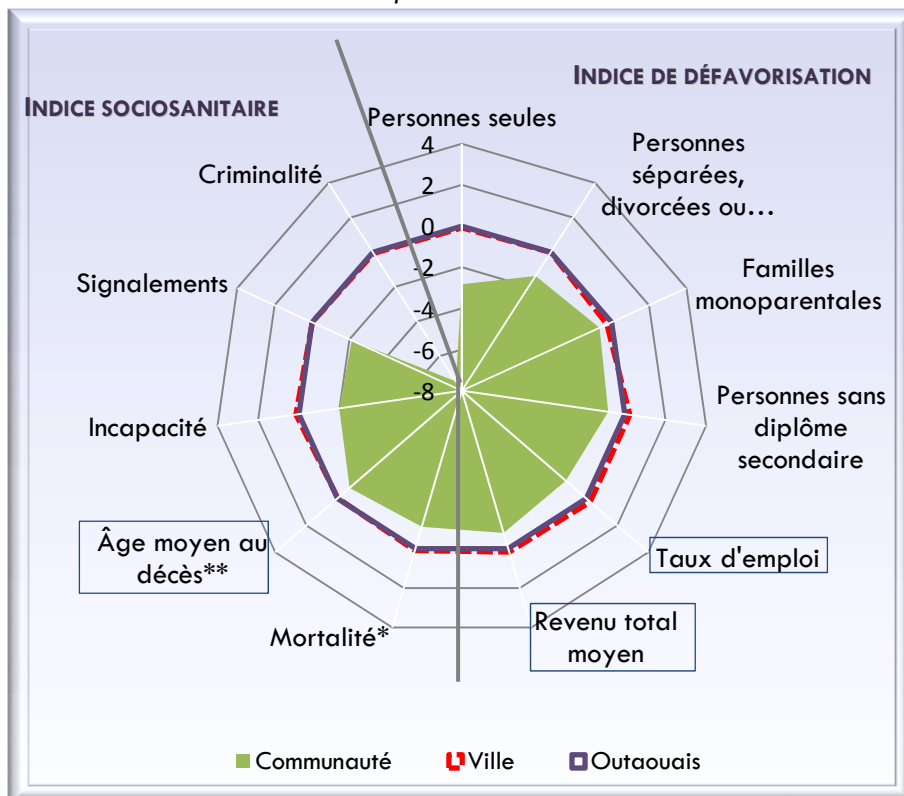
INDICE DE DÉFAVORISATION

INDICE SOCIOSANITAIRE

Personnes seules

4
2
0
-2
-4
-6
-8

Personnes séparées, divorcées ou…

Familles monoparentales

Personnes sans diplôme secondaire

Taux d'emploi

Revenu total moyen

Mortalité*

Âge moyen au décès**

Incapacité

Signalements

Criminalité

Communauté
Ville
Outaouais